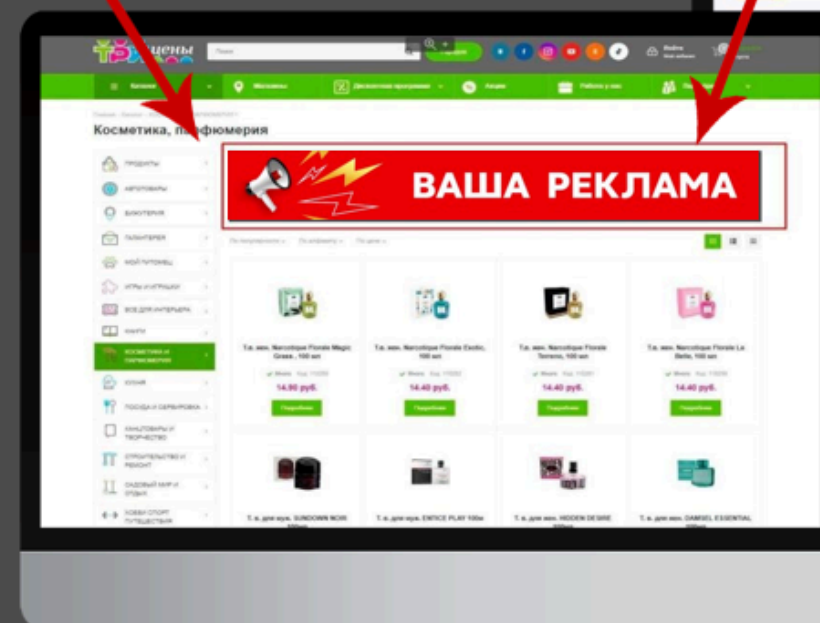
цены

Поиск

Каталог

Магазины

Дисконтная программа

Акции

Работа у нас

Косметика, парфюмерия

ПРОДУКТЫ

АВТОТОВАРЫ

БИЖУТЕРИЯ

ГАЛАНТЕРЕЯ

МОЙ ПИТОМЕЦ

ИГРЫ И ИГРУШКИ

ВСЕ ДЛЯ ИНТЕРЬЕРА

КНИГИ

КОСМЕТИКА И ПАРФЮМЕРИЯ

КУХНЯ

ПОСУДА И СЕРВИРОВКА

КАНЦТОВАРЫ И ТВОРЧЕСТВО

СТРОИТЕЛЬСТВО И РЕМОНТ

САДОВЫЙ МИР И ОТДЫХ

ХОББИ СПОРТ ПУТЕШЕСТВИЯ

ВАША РЕКЛАМА

Т.в. жен. Narcotique Florale Magic Grass , 100 мл

14.90 руб.

Подробнее

Т.в. жен. Narcotique Florale Exotic, 100 мл

14.40 руб.

Подробнее

Т.в. жен. Narcotique Florale Terrene, 100 мл

14.40 руб.

Подробнее

Т.в. жен. Narcotique Florale La Belle, 100 мл

14.40 руб.

Подробнее

Т. в. для муж. SUNDOWN NOIR

Т. в. для муж. ENTICE PLAY 100м

Т. в. для жен. HIDDEN DESIRE

Т. в. для жен. DANSEL ESSENTIAL